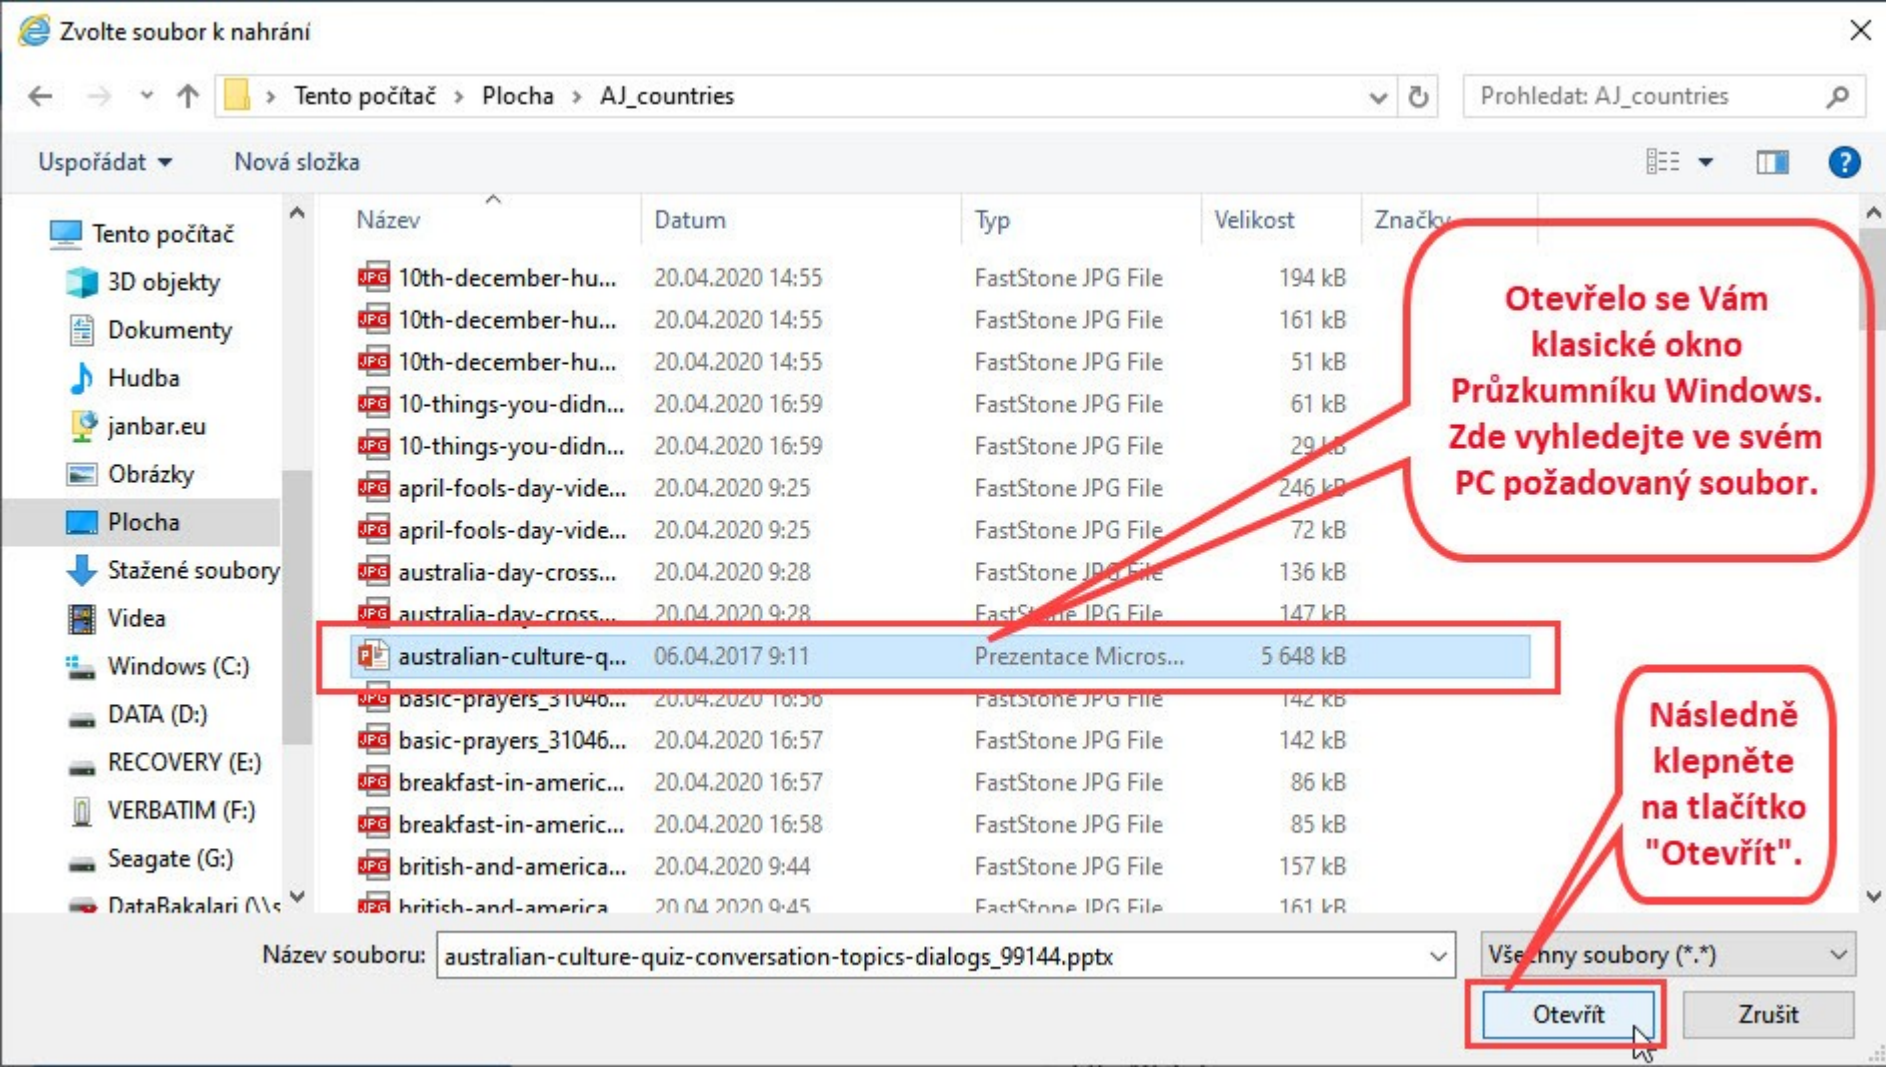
Zvolte soubor k nahrání

Tento počítač > Plocha > AJ_countries

Prohledat: AJ_countries

Uspořádat ▾ Nová složka

Tento počítač
3D objekty
Dokumenty
Hudba
janbar.eu
Obrázky
Plocha
Stažené soubory
Videa
Windows (C:)
DATA (D:)
RECOVERY (E:)
VERBATIM (F:)
Seagate (G:)
DataBakalari (\\s

| Název | Datum | Typ | Velikost | Značky |
|---|---|---|---|---|
| 10th-december-hu... | 20.04.2020 14:55 | FastStone JPG File | 194 kB | |
| 10th-december-hu... | 20.04.2020 14:55 | FastStone JPG File | 161 kB | |
| 10th-december-hu... | 20.04.2020 14:55 | FastStone JPG File | 51 kB | |
| 10-things-you-didn... | 20.04.2020 16:59 | FastStone JPG File | 61 kB | |
| 10-things-you-didn... | 20.04.2020 16:59 | FastStone JPG File | 29 kB | |
| april-fools-day-vide... | 20.04.2020 9:25 | FastStone JPG File | 246 kB | |
| april-fools-day-vide... | 20.04.2020 9:25 | FastStone JPG File | 72 kB | |
| australia-day-cross... | 20.04.2020 9:28 | FastStone JPG File | 136 kB | |
| australia-day-cross... | 20.04.2020 9:28 | FastStone JPG File | 147 kB | |
| australian-culture-q... | 06.04.2017 9:11 | Prezentace Micros... | 5 648 kB | |
| basic-prayers_31046... | 20.04.2020 16:56 | FastStone JPG File | 142 kB | |
| basic-prayers_31046... | 20.04.2020 16:57 | FastStone JPG File | 142 kB | |
| breakfast-in-americ... | 20.04.2020 16:57 | FastStone JPG File | 86 kB | |
| breakfast-in-americ... | 20.04.2020 16:58 | FastStone JPG File | 85 kB | |
| british-and-america... | 20.04.2020 9:44 | FastStone JPG File | 157 kB | |
| british-and-america... | 20.04.2020 9:45 | FastStone JPG File | 161 kB | |

Otevřelo se Vám klasické okno Průzkumníku Windows. Zde vyhledejte ve svém PC požadovaný soubor.

Následně klepněte na tlačítko "Otevřít".

Název souboru: australian-culture-quiz-conversation-topics-dialogs_99144.pptx

Všechny soubory (*.*)

Otevřít Zrušit